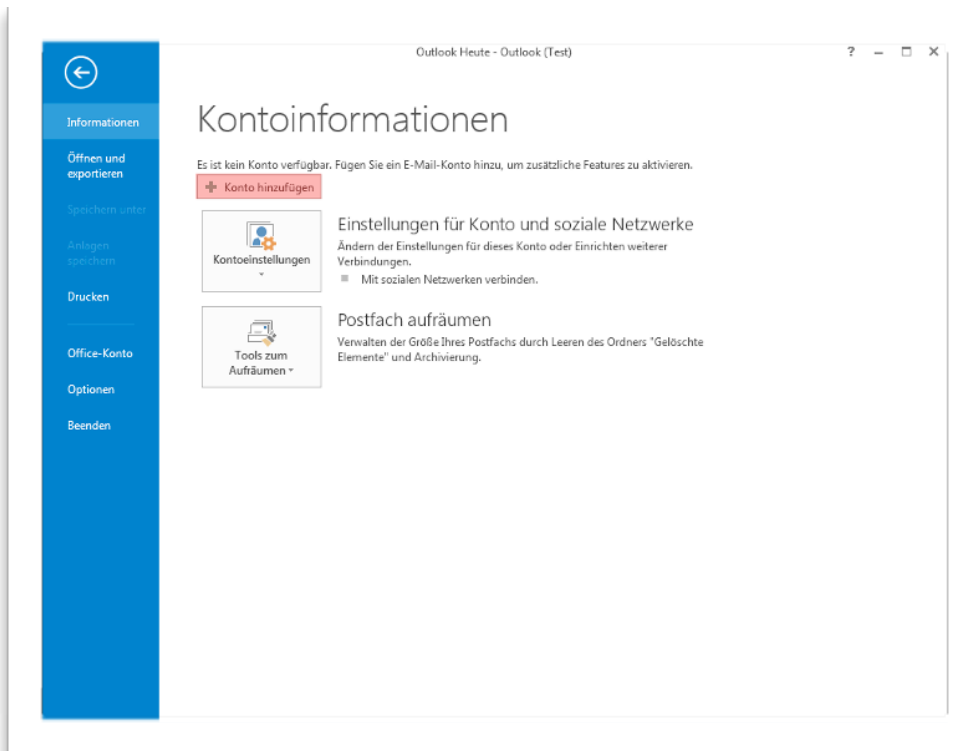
Outlook Heute - Outlook (Test)

? – □ ×

Informationen

Öffnen und exportieren

Speichern unter

Anlagen speichern

Drucken

Office-Konto

Optionen

Beenden

Kontoinformationen

Es ist kein Konto verfügbar. Fügen Sie ein E-Mail-Konto hinzu, um zusätzliche Features zu aktivieren.

+ Konto hinzufügen

Kontoeinstellungen

Einstellungen für Konto und soziale Netzwerke

Ändern der Einstellungen für dieses Konto oder Einrichten weiterer Verbindungen.

Mit sozialen Netzwerken verbinden.

Tools zum Aufräumen

Postfach aufräumen

Verwalten der Größe Ihres Postfachs durch Leeren des Ordners "Gelöschte Elemente" und Archivierung.